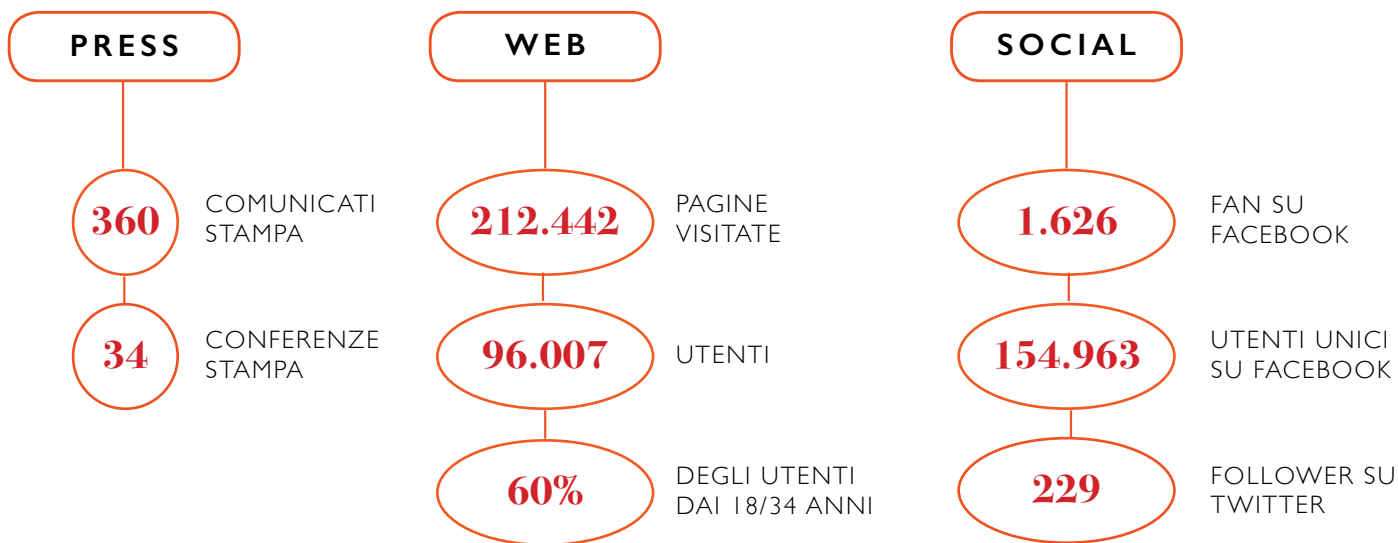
PRESS

360 COMUNICATI STAMPA

34 CONFERENZE STAMPA

WEB

212.442 PAGINE VISITATE

96.007 UTENTI

60% DEGLI UTENTI DAI 18/34 ANNI

SOCIAL

1.626 FAN SU FACEBOOK

154.963 UTENTI UNICI SU FACEBOOK

229 FOLLOWER SU TWITTER